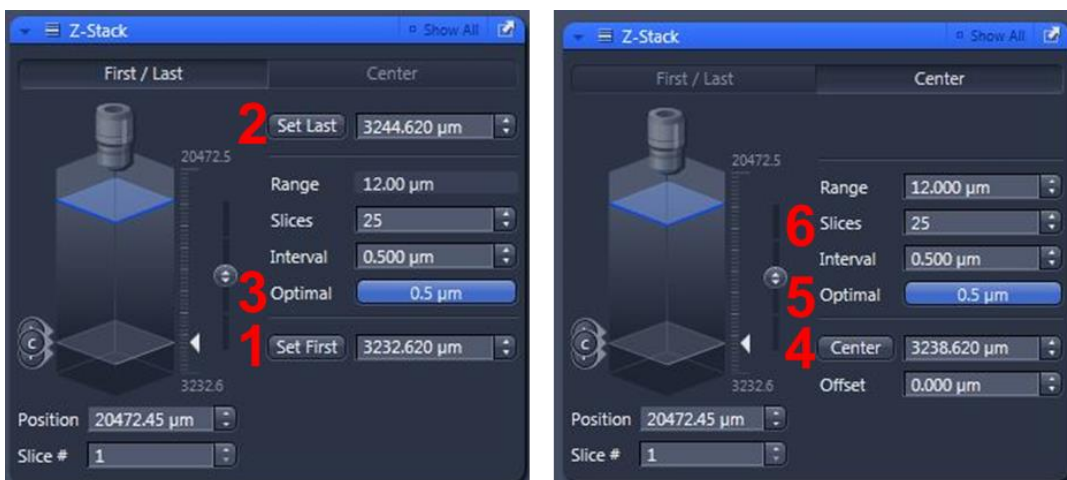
Z-Stack
Show All

First / Last
Center

20472.5

2 Set Last 3244.620 µm

Range 12.00 µm
Slices 25
Interval 0.500 µm
3 Optimal 0.5 µm

1 Set First 3232.620 µm

C

3232.6

Position 20472.45 µm
Slice # 1

Z-Stack
Show All

First / Last
Center

20472.5

Range 12.000 µm
6 Slices 25
Interval 0.500 µm
5 Optimal 0.5 µm

4 Center 3238.620 µm
Offset 0.000 µm

C

3232.6

Position 20472.45 µm
Slice # 1